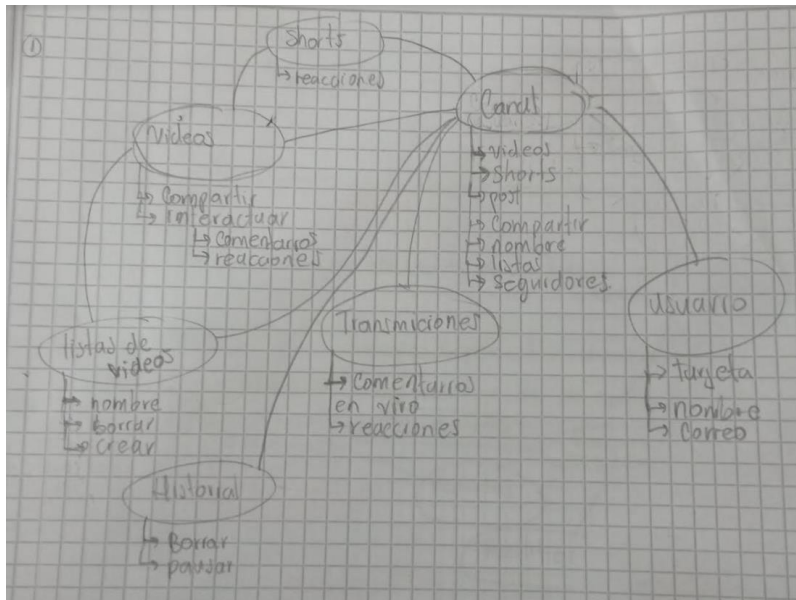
①

Shorts
→ reacciones

Videos
→ Compartir
→ interactuar
→ Comentarios
→ reacciones

Canal
→ videos
→ Shorts
→ post
→ Compartir
→ nombre
→ listas
→ seguidores

Lista de videos
→ nombre
→ borrar
→ crear

Transmiciones
→ Comentarios en vivo
→ reacciones

Usuario
→ Tarjeta
→ nombre
→ Correo

Historial
→ Borrar
→ pausar